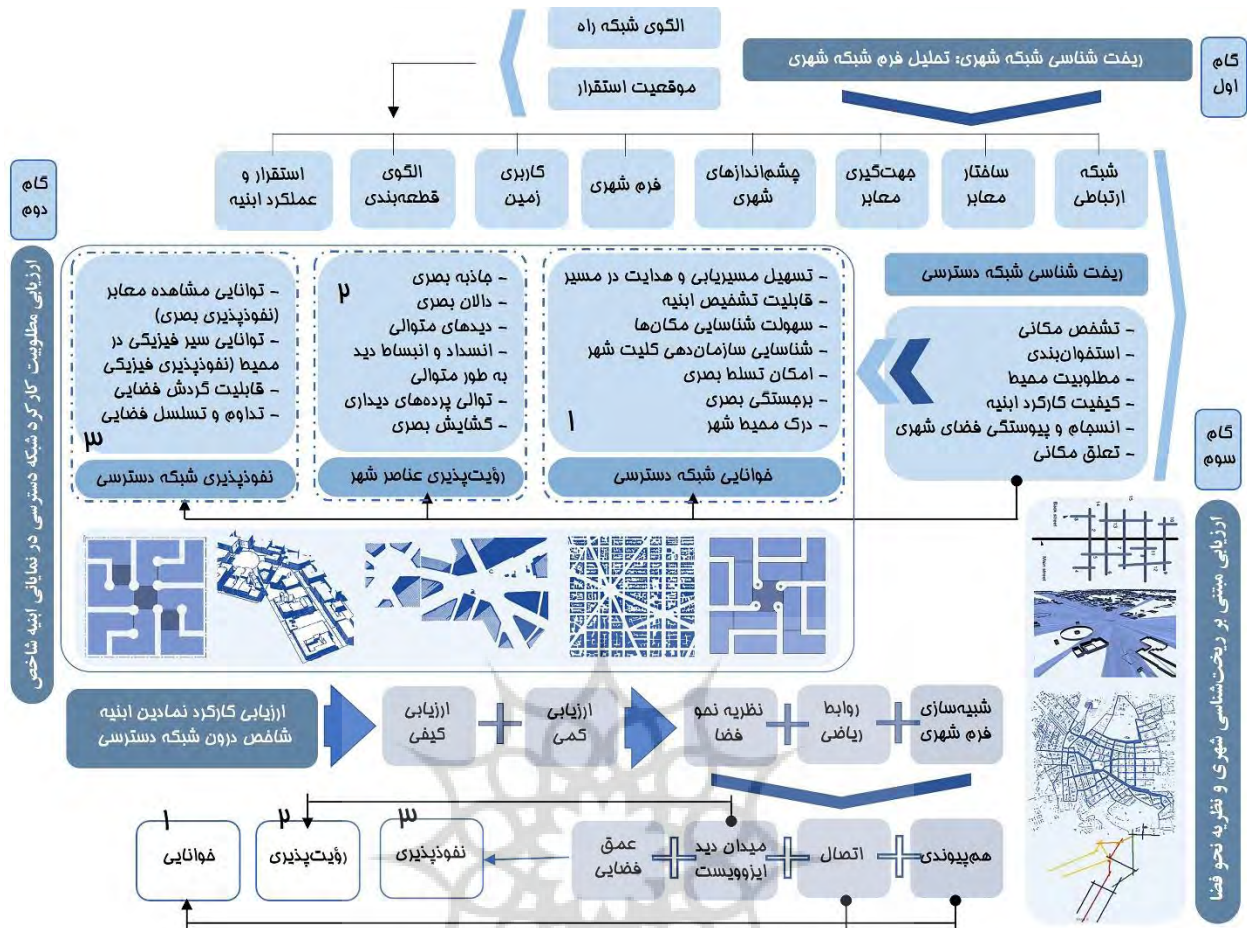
گام اول

ریخت شناسی شبکه شهری: تحلیل فرم شبکه شهری

الگوی شبکه راه

موقعیت استقرار

شبکه ارتباطی

ساختار معابر

جهت‌گیری معابر

چشم‌اندازهای شهری

فرم شهری

کاربری زمین

الگوی قطعه‌بندی

استقرار و عملکرد ابنیه

گام دوم

ارزیابی مطلوبیت کارکرد شبکه دسترسی در نمایانی ابنیه شاخص

ریخت شناسی شبکه دسترسی

- تشخص مکانی
- استخوان‌بندی
- مطلوبیت محیط
- کیفیت کارکرد ابنیه
- انسجام و پیوستگی فضای شهری
- تعلق مکانی

- تسهیل مسیریابی و هدایت در مسیر
- قابلیت تشخیص ابنیه
- سهولت شناسایی مکان‌ها
- شناسایی سازمان‌دهی کلیت شهر
- امکان تسلط بصری
- برجستگی بصری
- درک محیط شهر
۱

خوانایی شبکه دسترسی

۲
- جاذبه بصری
- دالان بصری
- دیدهای متوالی
- انسداد و انبساط دید به طور متوالی
- توالی پرده‌های دیداری
- گشایش بصری

رؤیت‌پذیری عناصر شهر

- توانایی مشاهده معابر (نفوذپذیری بصری)
- توانایی سیر فیزیکی در محیط (نفوذپذیری فیزیکی)
- قابلیت گردش فضایی
- تداوم و تسلسل فضایی
۳

نفوذپذیری شبکه دسترسی

گام سوم

ارزیابی مبتنی بر ریخت‌شناسی شهری و نظریه نحو فضا

ارزیابی کارکرد نمادین ابنیه شاخص درون شبکه دسترسی

ارزیابی کیفی

ارزیابی کمی

نظریه نحو فضا

روابط ریاضی

شبیه‌سازی فرم شهری

۱
خوانایی

۲
رؤیت‌پذیری

۳
نفوذپذیری

عمق فضایی

میدان دید ایزوویست

اتصال

هم‌پیوندی